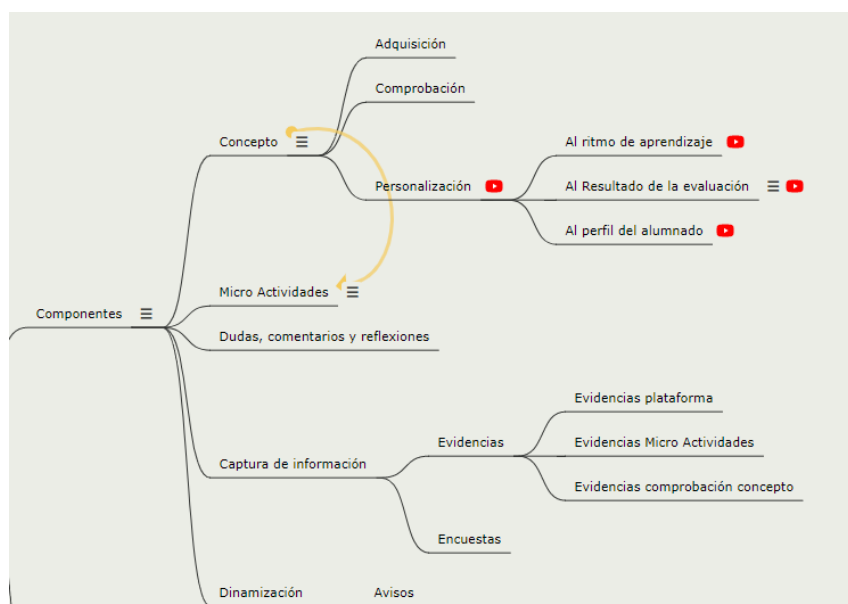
Componentes

Concepto

Adquisición

Comprobación

Personalización

Al ritmo de aprendizaje

Al Resultado de la evaluación

Al perfil del alumnado

Micro Actividades

Dudas, comentarios y reflexiones

Captura de información

Evidencias

Evidencias plataforma

Evidencias Micro Actividades

Evidencias comprobación concepto

Encuestas

Dinamización

Avisos